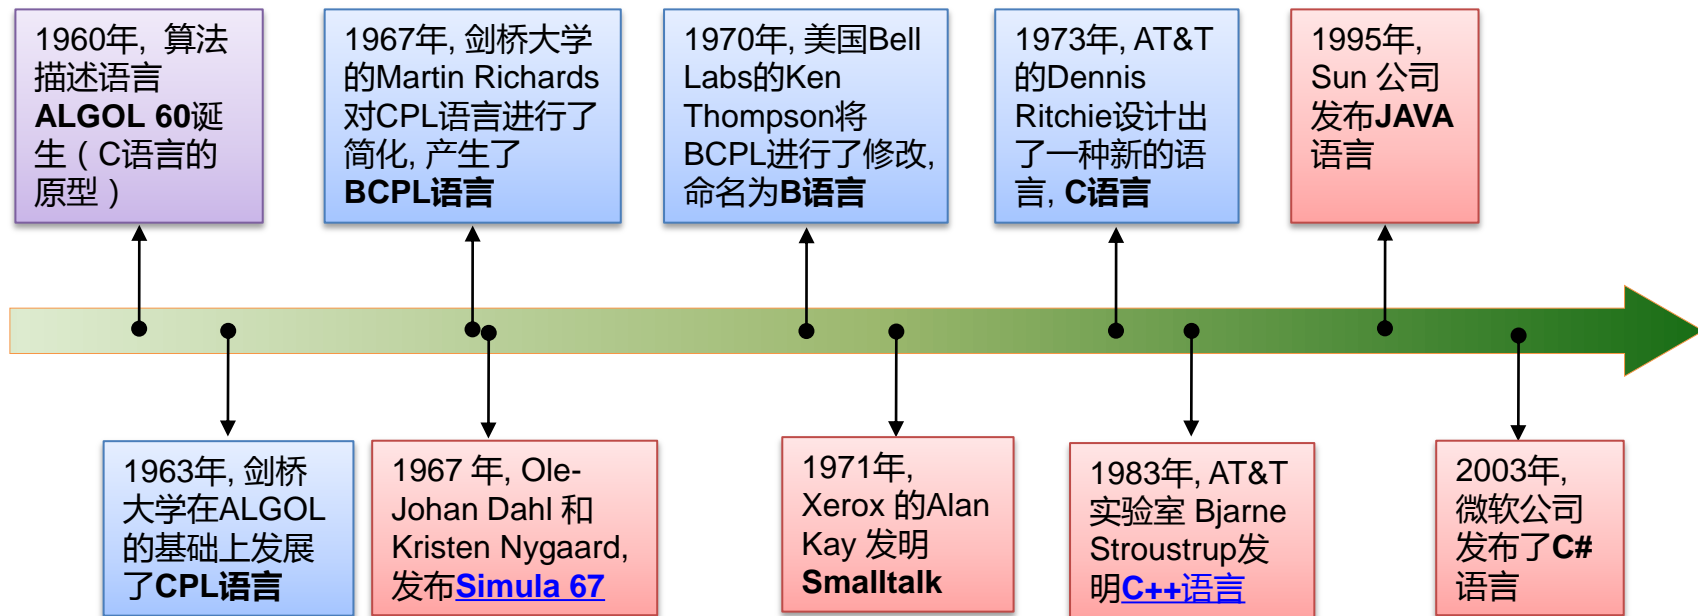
1960年，算法描述语言**ALGOL 60**诞生（C语言的原型）

1967年, 剑桥大学的Martin Richards对CPL语言进行了简化, 产生了**BCPL语言**

1970年, 美国Bell Labs的Ken Thompson将BCPL进行了修改, 命名为**B语言**

1973年, AT&T的Dennis Ritchie设计出了一种新的语言, **C语言**

1995年, Sun 公司发布**JAVA**语言

1963年, 剑桥大学在ALGOL的基础上发展了**CPL语言**

1967 年, Ole-Johan Dahl 和 Kristen Nygaard, 发布**Simula 67**

1971年, Xerox 的Alan Kay 发明 **Smalltalk**

1983年, AT&T 实验室 Bjarne Stroustrup发明**C++语言**

2003年, 微软公司发布了**C#**语言